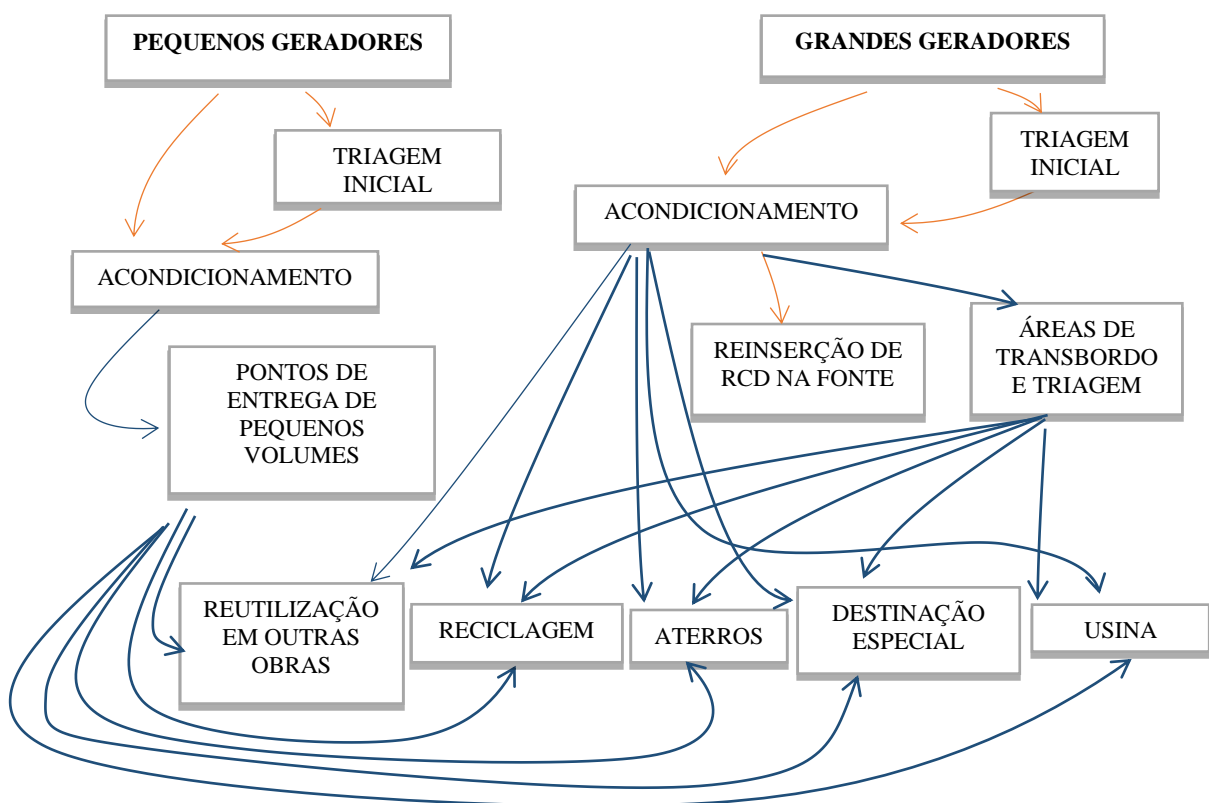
PEQUENOS GERADORES

GRANDES GERADORES

TRIAGEM INICIAL

TRIAGEM INICIAL

ACONDICIONAMENTO

ACONDICIONAMENTO

REINSERÇÃO DE RCD NA FONTE

ÁREAS DE TRANSBORDO E TRIAGEM

PONTOS DE ENTREGA DE PEQUENOS VOLUMES

REUTILIZAÇÃO EM OUTRAS OBRAS

RECICLAGEM

ATERROS

DESTINAÇÃO ESPECIAL

USINA